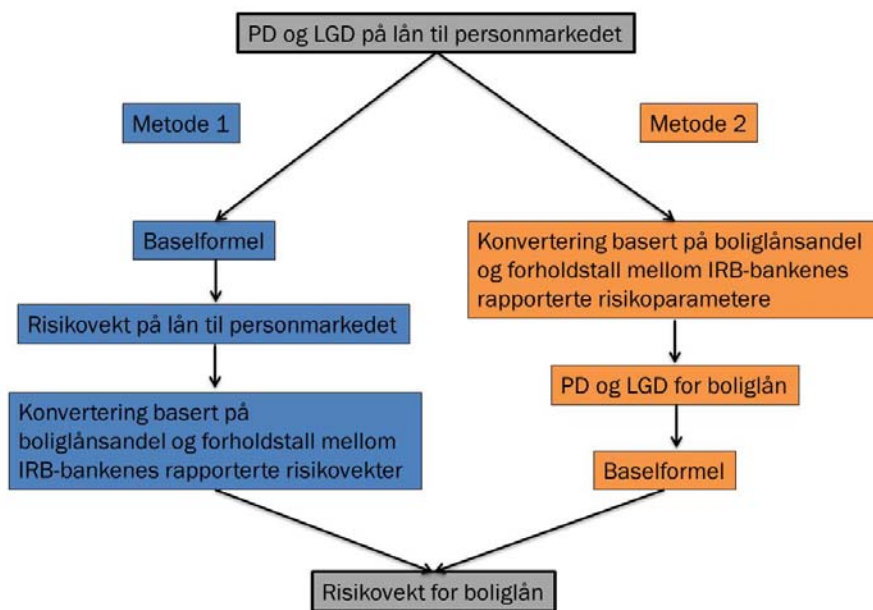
PD og LGD på lån til personmarkedet

Metode 1

Metode 2

Baselformel

Risikovekt på lån til personmarkedet

Konvertering basert på boliglånsandel og forholdstall mellom IRB-bankenes rapporterte risikovekter

Konvertering basert på boliglånsandel og forholdstall mellom IRB-bankenes rapporterte risikoparametere

PD og LGD for boliglån

Baselformel

Risikovekt for boliglån